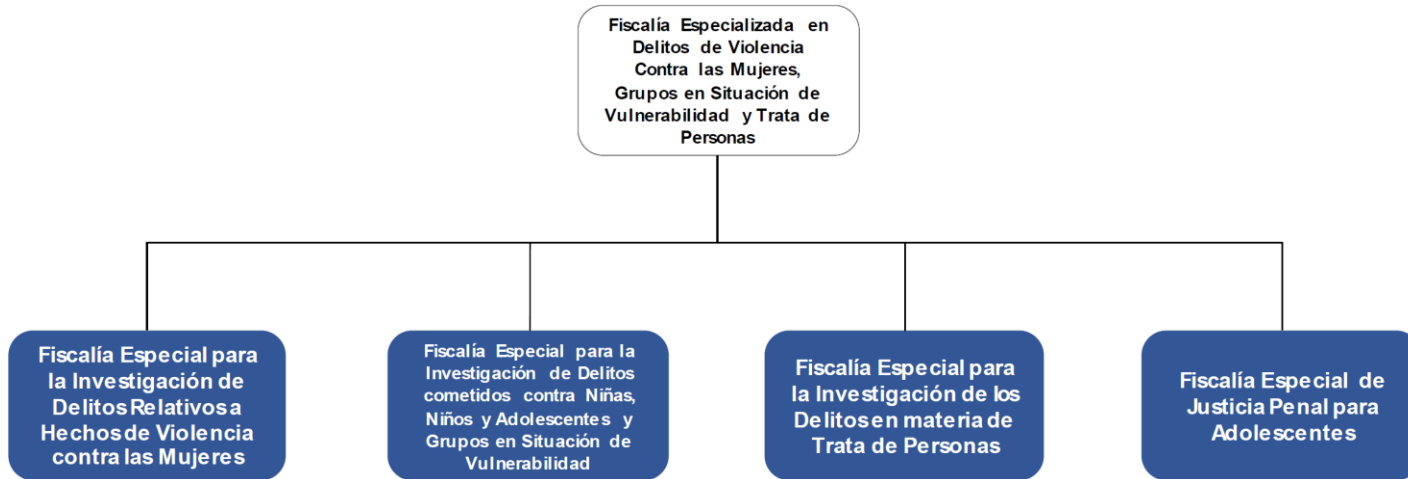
Fiscalía Especializada en Delitos de Violencia Contra las Mujeres, Grupos en Situación de Vulnerabilidad y Trata de Personas

Fiscalía Especial para la Investigación de Delitos Relativos a Hechos de Violencia contra las Mujeres

Fiscalía Especial para la Investigación de Delitos cometidos contra Niñas, Niños y Adolescentes y Grupos en Situación de Vulnerabilidad

Fiscalía Especial para la Investigación de los Delitos en materia de Trata de Personas

Fiscalía Especial de Justicia Penal para Adolescentes